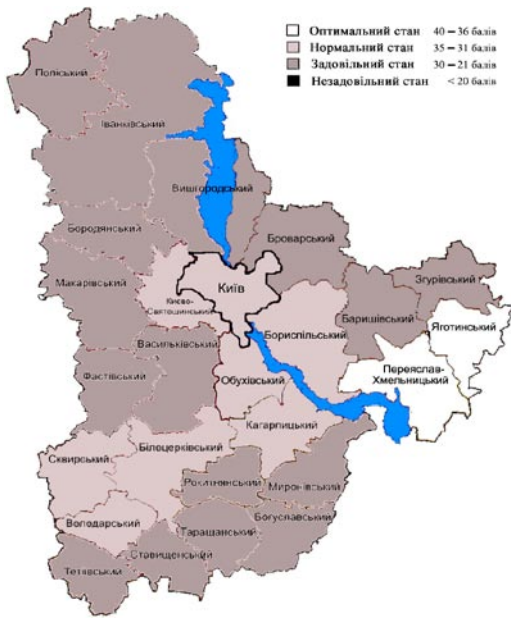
Оптимальний стан 40 – 36 балів
Нормальний стан 35 – 31 балів
Задовільний стан 30 – 21 балів
Незадовільний стан < 20 балів

Поліський
Іванківський
Вишгородський
Бородянський
Броварський
Макарівський
Київ
Києво-Святошинський
Згурівський
Баришівський
Яготинський
Бориспільський
Васильківський
Переяслав-Хмельницький
Фастівський
Обухівський
Кагарлицький
Сквирський
Білоцерківський
Рокитнянський
Миронівський
Володарський
Богуславський
Таращанський
Ставищенський
Тетіївський